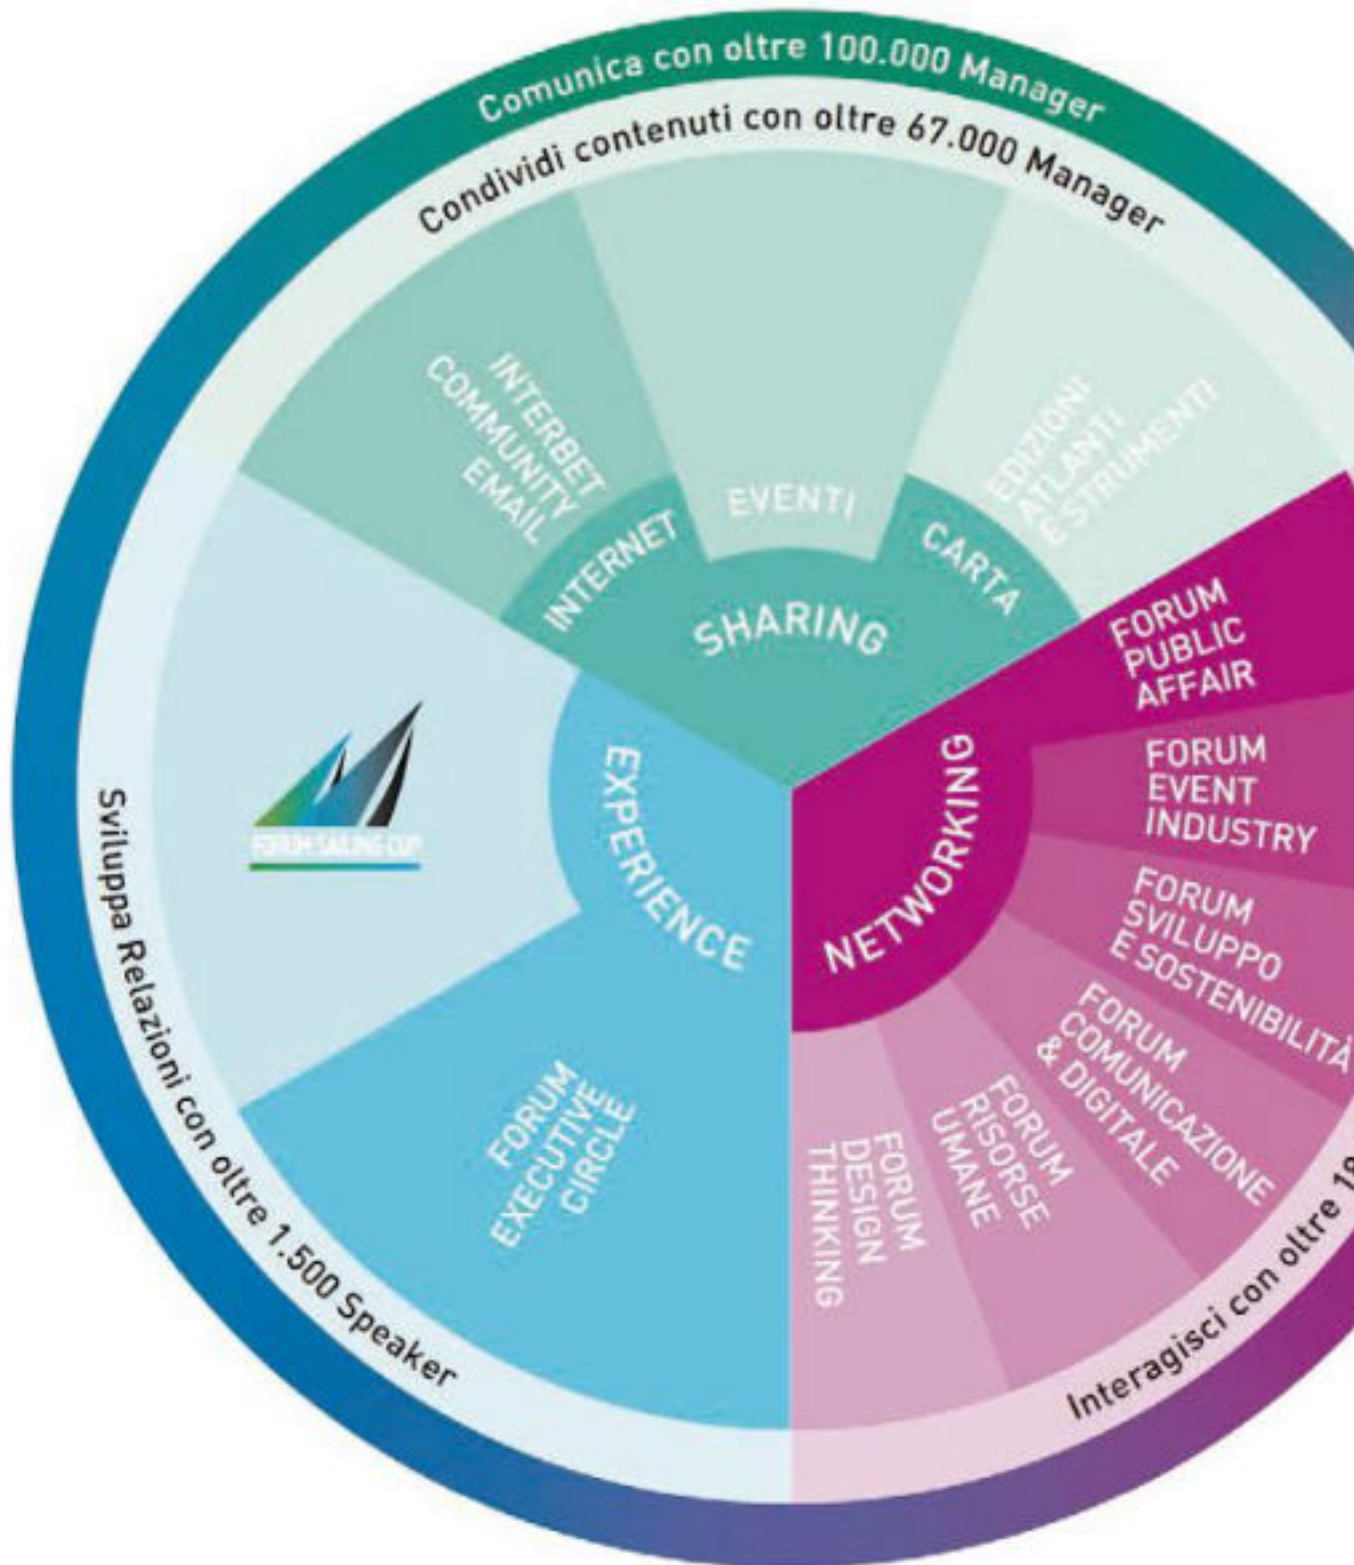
Comunica con oltre 100.000 Manager

Condividi contenuti con oltre 67.000 Manager

INTERBET
COMMUNITY
EMAIL

EDIZIONI
ATLANTI
E STRUMENTI

INTERNET

EVENTI

CARTA

SHARING

FORUM
PUBLIC
AFFAIR

FORUM
EVENT
INDUSTRY

FORUM
SVILUPPO
E SOSTENIBILITÀ

FORUM
COMUNICAZIONE
& DIGITALE

FORUM
RISORSE
UMANE

FORUM
DESIGN
THINKING

NETWORKING

EXPERIENCE

FORUM SAILING CUP

FORUM
EXECUTIVE
CIRCLE

Sviluppa Relazioni con oltre 1.500 Speaker

Interagisci con oltre 1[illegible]